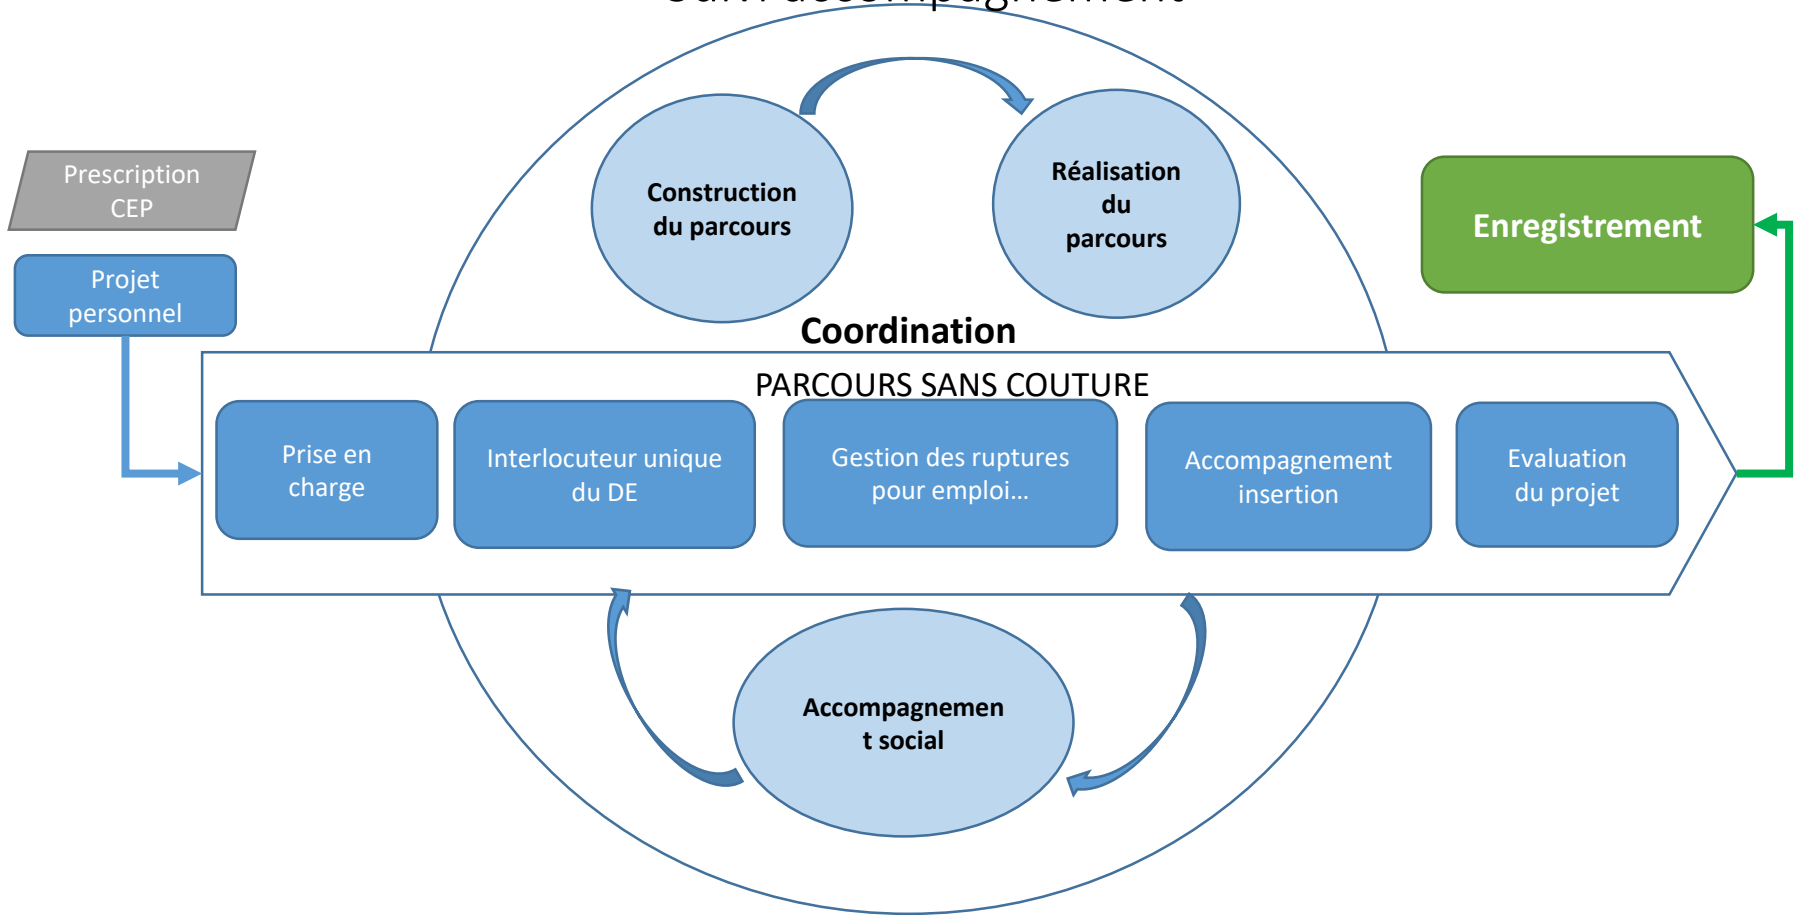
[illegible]

Prescription CEP

Projet personnel

Construction du parcours

Réalisation du parcours

Enregistrement

Coordination

PARCOURS SANS COUTURE

Prise en charge

Interlocuteur unique du DE

Gestion des ruptures pour emploi...

Accompagnement insertion

Evaluation du projet

Accompagnemen t social